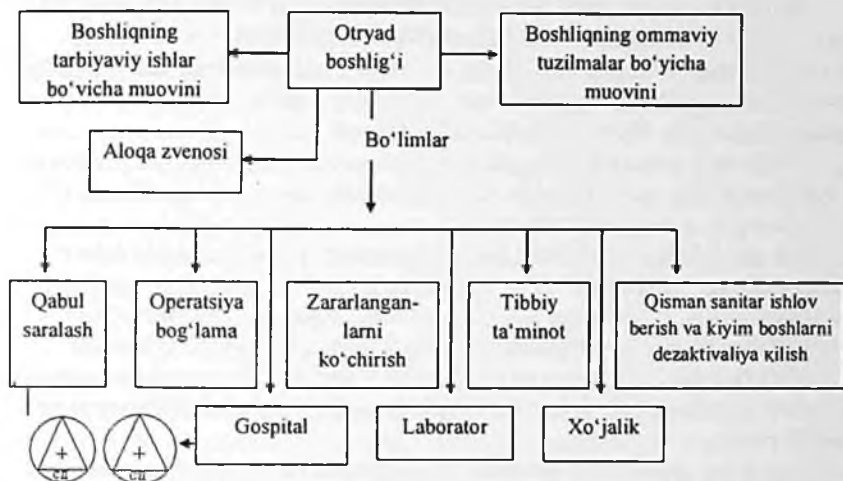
Boshliqning tarbiyaviy ishlar bo'vicha muovini

Otryad boshlig'i

Boshliqning ommaviy tuzilmalar bo'yicha muovini

Aloqa zvenosi

Bo'limlar

Qabul saralash

Operatsiya bog'lama

Zararlangan-larni ko'chirish

Tibbiy ta'minot

Qisman sanitar ishlov berish va kiyim boshlarni dezaktivaliya кilish

Gospital

Laborator

Xo'jalik

+
сд

+
сд